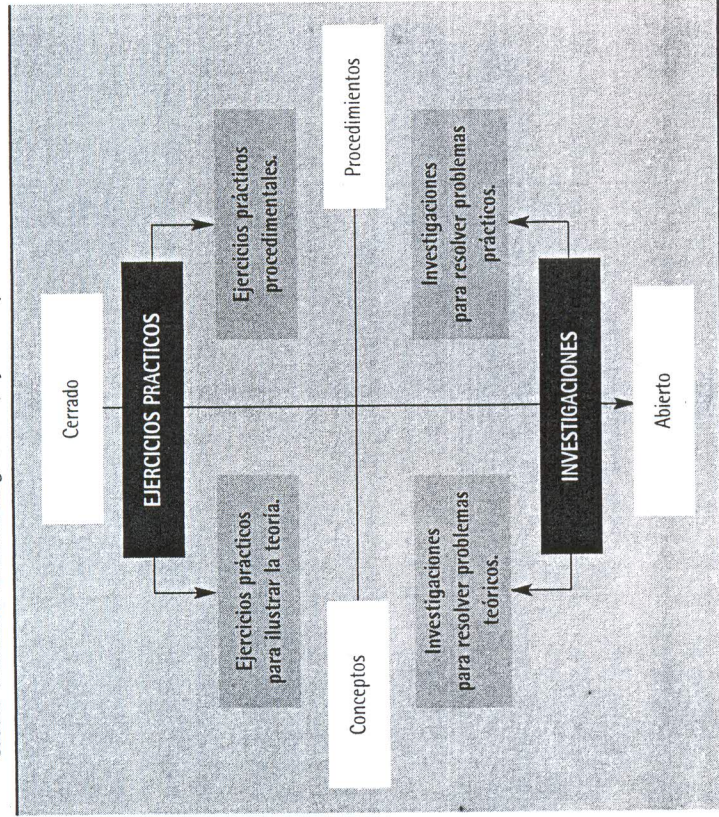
Cerrado

EJERCICIOS PRACTICOS

Ejercicios prácticos procedimentales.

Ejercicios prácticos para ilustrar la teoría.

Procedimientos

Conceptos

Investigaciones para resolver problemas prácticos.

Investigaciones para resolver problemas teóricos.

INVESTIGACIONES

Abierto